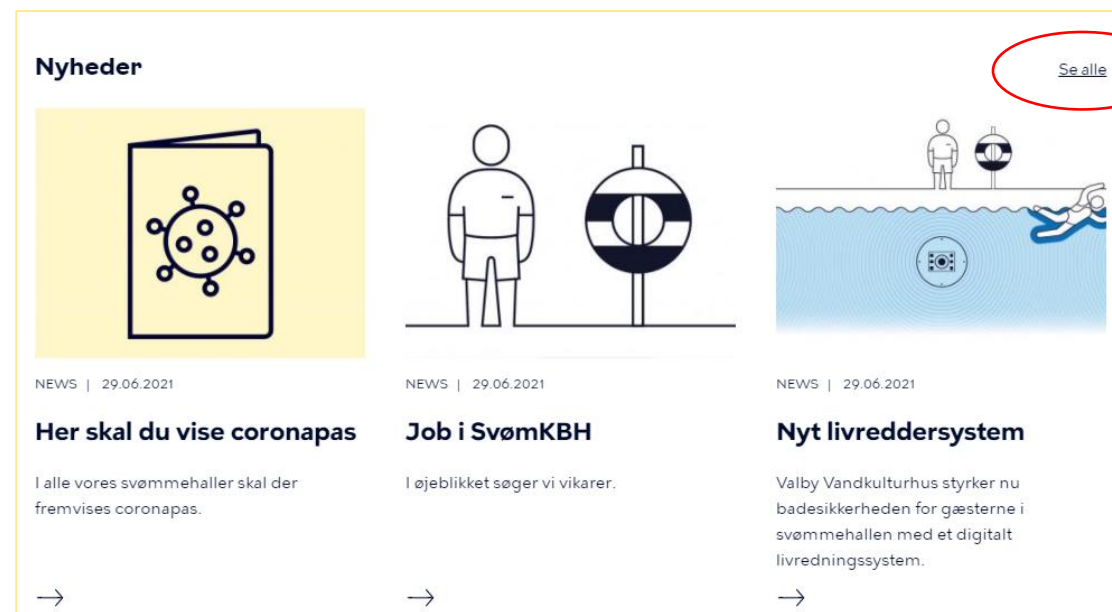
Nyheder

Se alle

NEWS | 29.06.2021

Her skal du vise coronapas

I alle vores svømmehaller skal der fremvises coronapas.

→

NEWS | 29.06.2021

Job i SvømKBH

I øjeblikket søger vi vikarer.

→

NEWS | 29.06.2021

Nyt livreddersystem

Valby Vandkulturhus styrker nu badesikkerheden for gæsterne i svømmehallen med et digitalt livredningssystem.

→